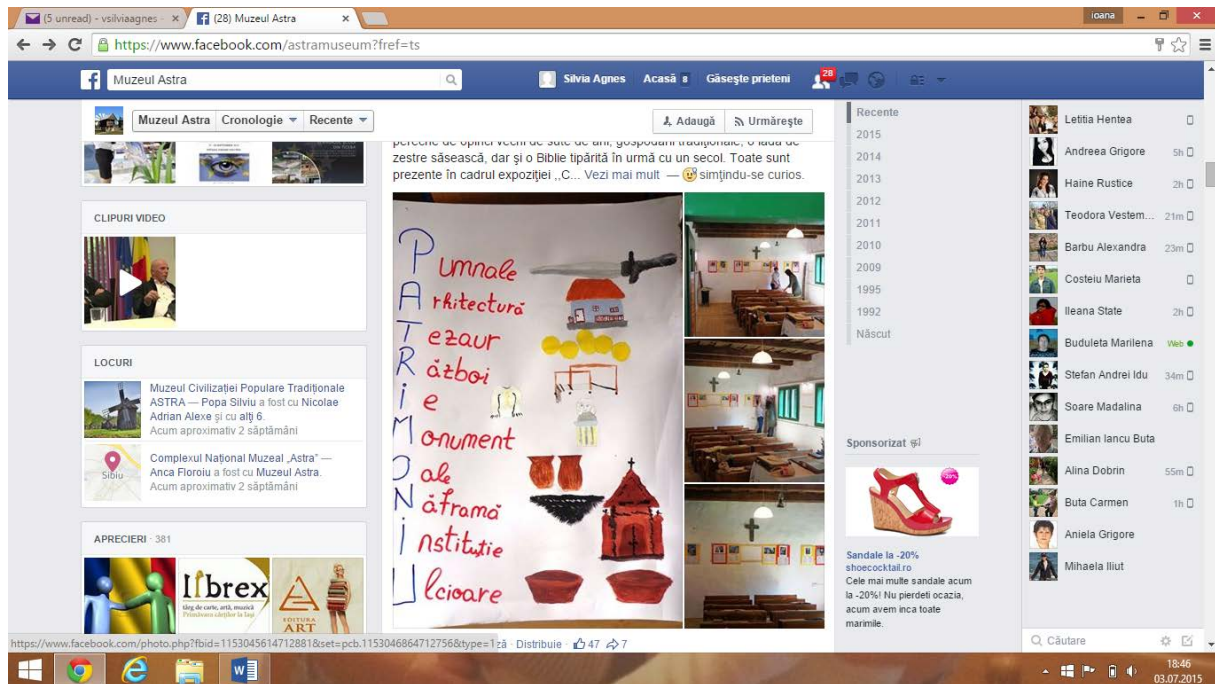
(5 unread) - vsilviaagnes ×
(28) Muzeul Astra ×

Ioana

https://www.facebook.com/astramuseum?fref=ts

Muzeul Astra

Silvia Agnes Acasă 8 Găseşte prieteni 28

Muzeul Astra Cronologie Recente

Adaugă Urmăreşte

perechi de opinci vechi de sute de ani, gospodării tradiţionale, o ladă de zestre săsească, dar şi o Biblie tipărită în urmă cu un secol. Toate sunt prezente în cadrul expoziţiei ,,C... Vezi mai mult — simţindu-se curios.

P umnale
A rhitectură
T ezaur
R ăzboi
I e
M onument
O ale
N ăframă
I nstituţie
U lcioare

CLIPURI VIDEO

LOCURI

Muzeul Civilizaţiei Populare Tradiţionale ASTRA — Popa Silviu a fost cu Nicolae Adrian Alexe şi cu alţi 6.
Acum aproximativ 2 săptămâni

Sibiu
Complexul Naţional Muzeal „Astra" — Anca Floroiu a fost cu Muzeul Astra.
Acum aproximativ 2 săptămâni

APRECIERI · 381

librex
târg de carte, artă, muzică
EDITURA ART

Recente
2015
2014
2013
2012
2011
2010
2009
1995
1992
Născut

Sponsorizat

-20%

Sandale la -20%
shoecocktail.ro
Cele mai multe sandale acum la -20%! Nu pierdeti ocazia, acum avem inca toate marimile.

Letitia Hentea
Andreea Grigore 5h
Haine Rustice 2h
Teodora Vestem... 21m
Barbu Alexandra 23m
Costeiu Marieta
Ileana State 2h
Buduleta Marilena Web
Stefan Andrei Idu 34m
Soare Madalina 6h
Emilian Iancu Buta
Alina Dobrin 55m
Buta Carmen 1h
Aniela Grigore
Mihaela Iliut

Căutare

https://www.facebook.com/photo.php?fbid=1153045614712881&set=pcb.1153046864712756&type=1 ză · Distribuie · 47 7

18:46
03.07.2015